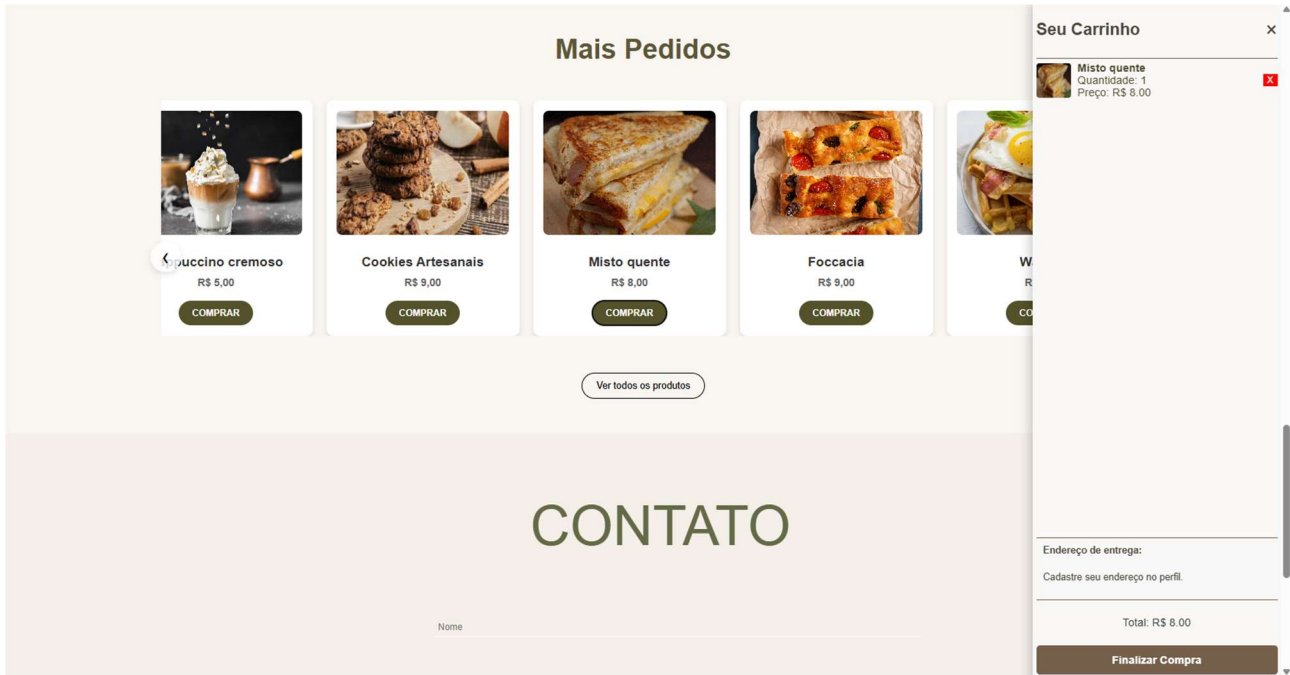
Mais Pedidos

‹ puccino cremoso
R$ 5,00
COMPRAR

Cookies Artesanais
R$ 9,00
COMPRAR

Misto quente
R$ 8,00
COMPRAR

Foccacia
R$ 9,00
COMPRAR

W
R
CO

Ver todos os produtos

CONTATO

Nome

Seu Carrinho ×

Misto quente
Quantidade: 1
Preço: R$ 8.00
X

Endereço de entrega:

Cadastre seu endereço no perfil.

Total: R$ 8.00

Finalizar Compra